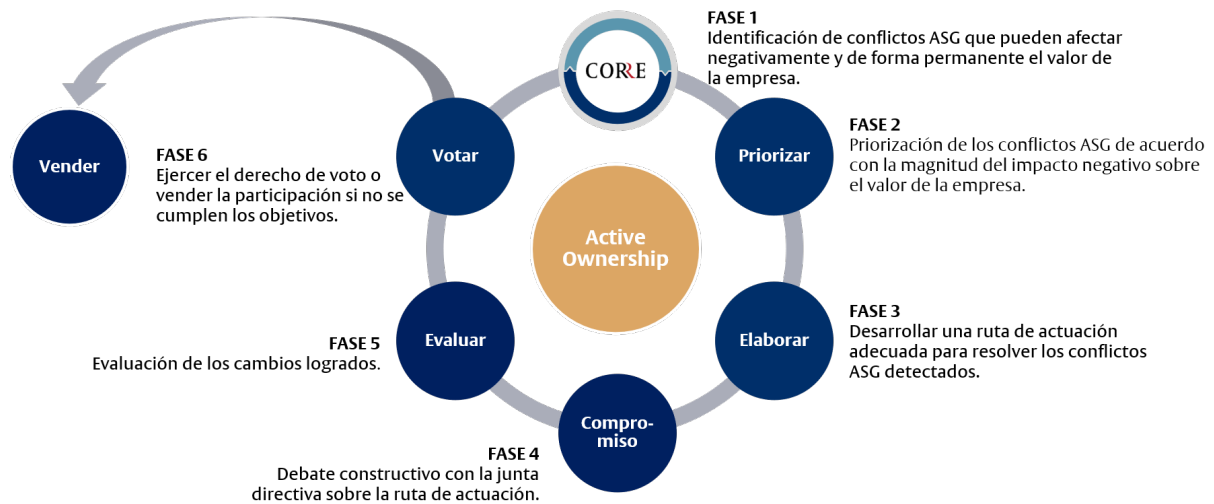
FASE 1
Identificación de conflictos ASG que pueden afectar negativamente y de forma permanente el valor de la empresa.

CORRE

FASE 2
Priorización de los conflictos ASG de acuerdo con la magnitud del impacto negativo sobre el valor de la empresa.

Vender

FASE 6
Ejercer el derecho de voto o vender la participación si no se cumplen los objetivos.

Votar

Priorizar

Active Ownership

FASE 3
Desarrollar una ruta de actuación adecuada para resolver los conflictos ASG detectados.

Elaborar

FASE 5
Evaluación de los cambios logrados.

Evaluar

Compromiso

FASE 4
Debate constructivo con la junta directiva sobre la ruta de actuación.